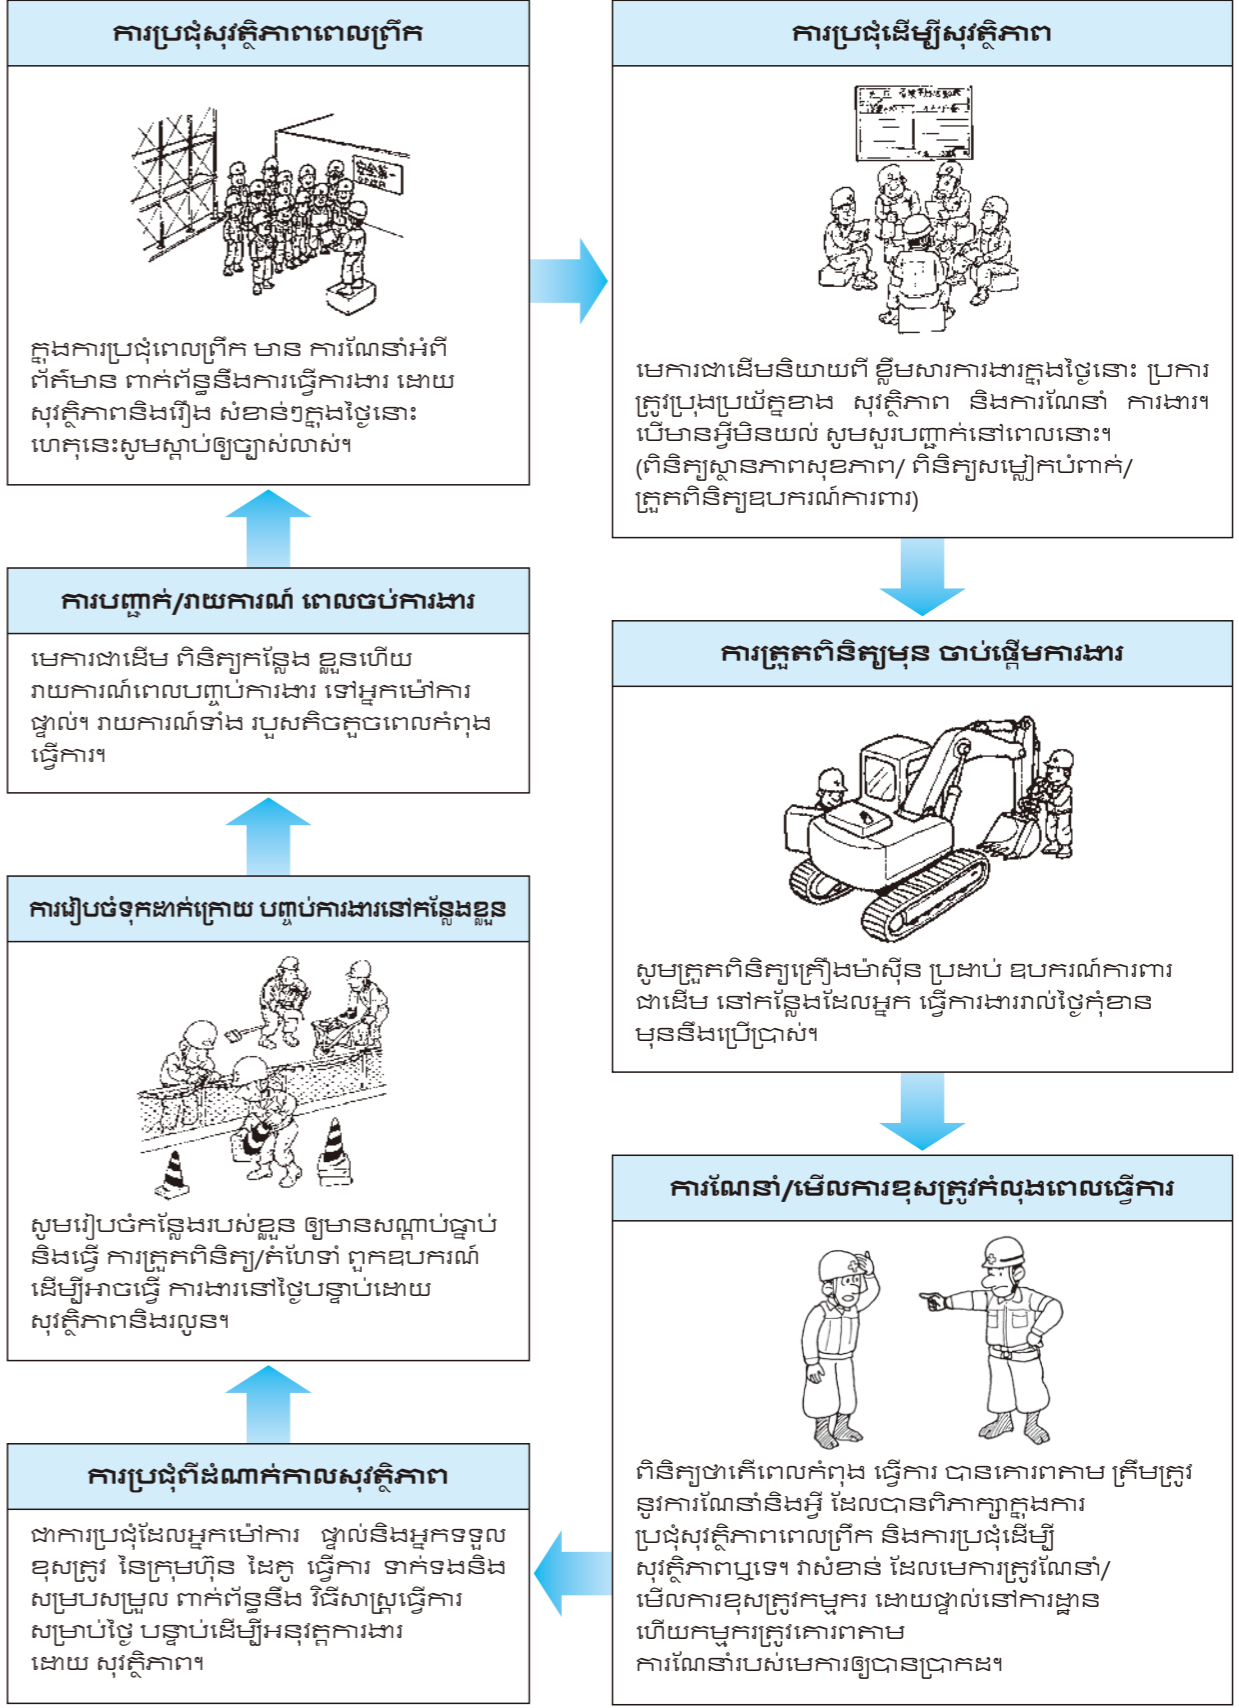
ការប្រជុំសុវត្ថិភាពពេលព្រឹក

ក្នុងការប្រជុំពេលព្រឹក មាន ការណែនាំអំពី ព័ត៌មាន ពាក់ព័ន្ធនឹងការធ្វើការងារ ដោយ សុវត្ថិភាពនិងរឿង សំខាន់ៗក្នុងថ្ងៃនោះ ហេតុនេះសូមស្តាប់ឲ្យច្បាស់លាស់។

ការប្រជុំដើម្បីសុវត្ថិភាព

មេការជាដើមនិយាយពី ខ្លឹមសារការងារក្នុងថ្ងៃនោះ ប្រការ ត្រូវប្រុងប្រយ័ត្នខាង សុវត្ថិភាព និងការណែនាំ ការងារ។ បើមានអ្វីមិនយល់ សូមសួរបញ្ជាក់នៅពេលនោះ។ (ពិនិត្យស្ថានភាពសុខភាព/ ពិនិត្យសម្លៀកបំពាក់/ ត្រួតពិនិត្យឧបករណ៍ការពារ)

ការបញ្ជាក់/រាយការណ៍ ពេលចប់ការងារ

មេការជាដើម ពិនិត្យកន្លែង ខ្លួនហើយ រាយការណ៍ពេលបញ្ចប់ការងារ ទៅអ្នកម៉ៅការ ផ្ទាល់។ រាយការណ៍ទាំង របួសតិចតួចពេលកំពុង ធ្វើការ។

ការត្រួតពិនិត្យមុន ចាប់ផ្តើមការងារ

សូមត្រួតពិនិត្យគ្រឿងម៉ាស៊ីន ប្រដាប់ ឧបករណ៍ការពារ ជាដើម នៅកន្លែងដែលអ្នក ធ្វើការងាររាល់ថ្ងៃកុំខាន មុននឹងប្រើប្រាស់។

ការរៀបចំទុកដាក់ក្រោយ បញ្ចប់ការងារនៅកន្លែងខ្លួន

សូមរៀបចំកន្លែងរបស់ខ្លួន ឲ្យមានសណ្តាប់ធ្នាប់ និងធ្វើ ការត្រួតពិនិត្យ/ថែទាំ ពួកឧបករណ៍ ដើម្បីអាចធ្វើ ការងារនៅថ្ងៃបន្ទាប់ដោយ សុវត្ថិភាពនិងរលូន។

ការណែនាំ/មើលការខុសត្រូវកំលុងពេលធ្វើការ

ពិនិត្យថាតើពេលកំពុង ធ្វើការ បានគោរពតាម ត្រឹមត្រូវ នូវការណែនាំនិងអ្វី ដែលបានពិភាក្សាក្នុងការ ប្រជុំសុវត្ថិភាពពេលព្រឹក និងការប្រជុំដើម្បី សុវត្ថិភាពឬទេ។ វាស់ខាន់ ដែលមេការត្រូវណែនាំ/ មើលការខុសត្រូវកម្មករ ដោយផ្ទាល់នៅការដ្ឋាន ហើយកម្មករត្រូវគោរពតាម ការណែនាំរបស់មេការឲ្យបានប្រាកដ។

ការប្រជុំពិដំណាក់កាលសុវត្ថិភាព

ជាការប្រជុំដែលអ្នកម៉ៅការ ផ្ទាល់និងអ្នកទទួល ខុសត្រូវ នៃក្រុមហ៊ុន ដៃគូ ធ្វើការ ទាក់ទងនិង សម្របសម្រួល ពាក់ព័ន្ធនឹង វិធីសាស្ត្រធ្វើការ សម្រាប់ថ្ងៃ បន្ទាប់ដើម្បីអនុវត្តការងារ ដោយ សុវត្ថិភាព។